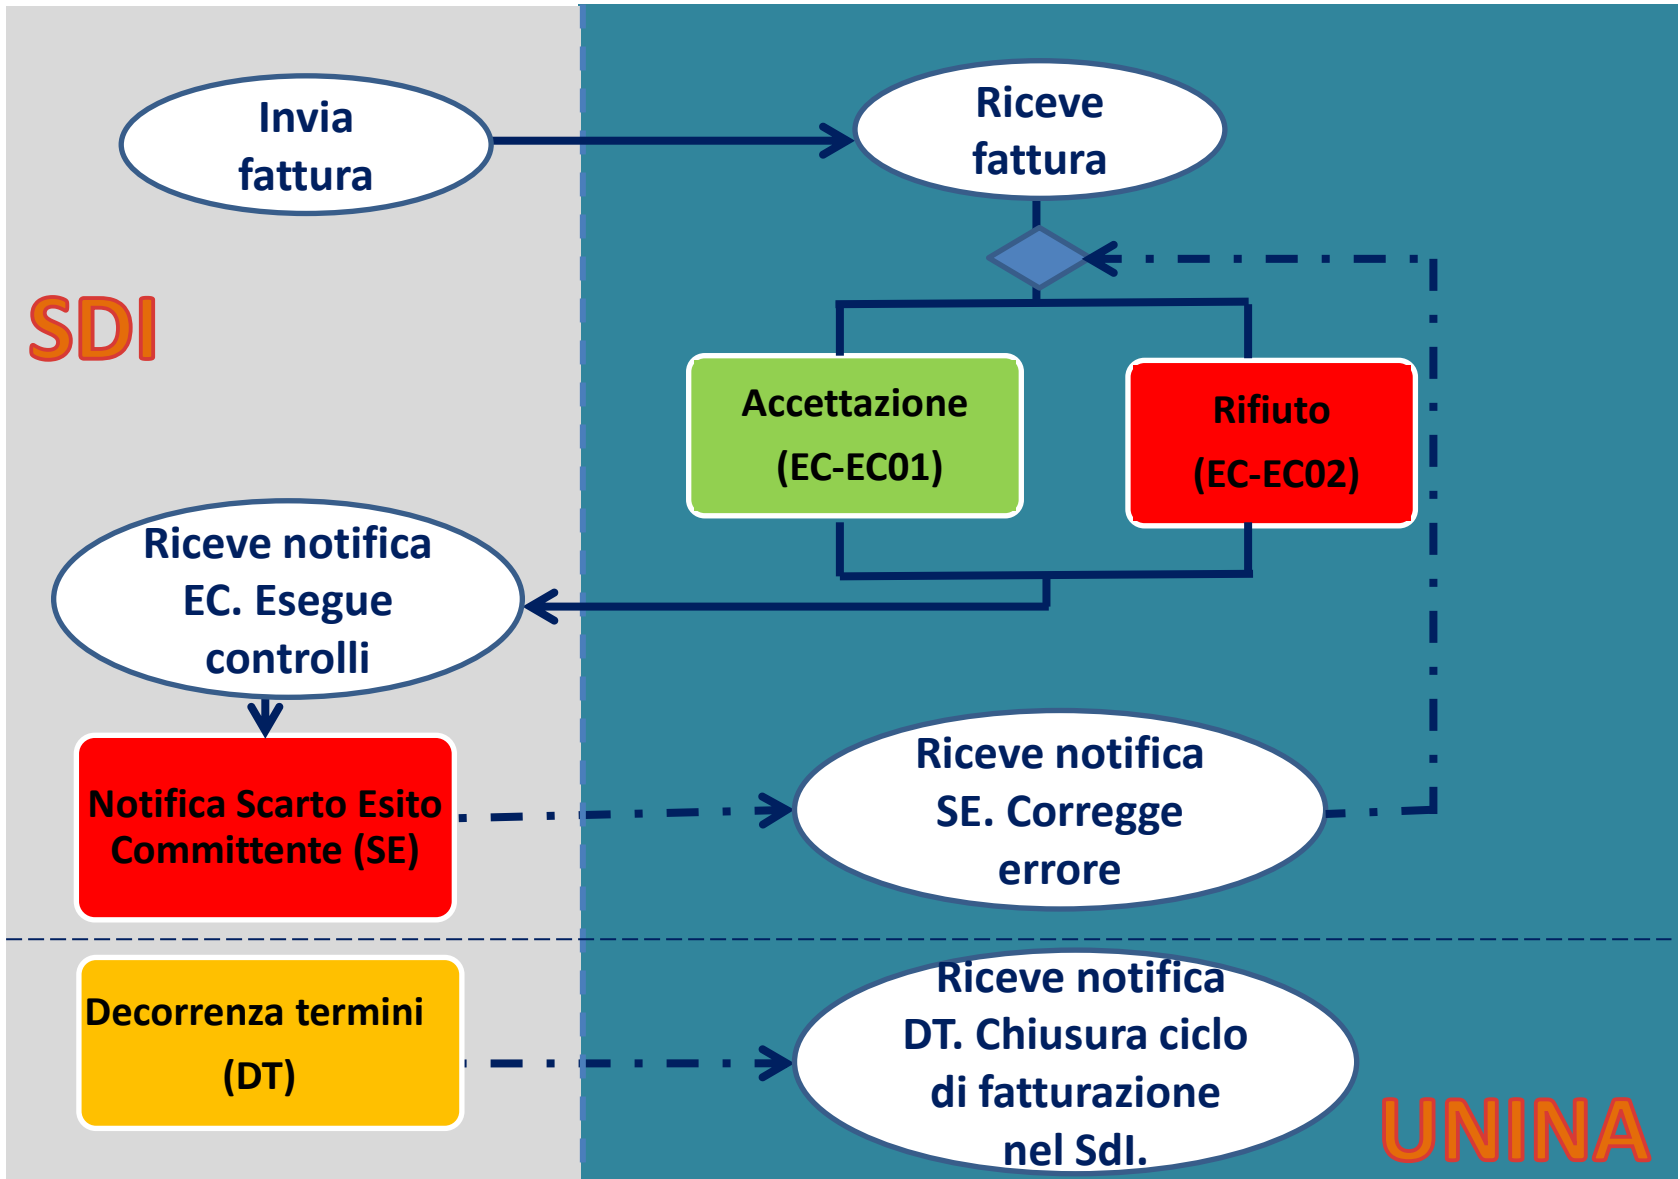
Invia fattura

Riceve fattura

SDI

Accettazione (EC-EC01)

Rifiuto (EC-EC02)

Riceve notifica EC. Esegue controlli

Notifica Scarto Esito Committente (SE)

Riceve notifica SE. Corregge errore

Decorrenza termini (DT)

Riceve notifica DT. Chiusura ciclo di fatturazione nel SdI.

UNINA